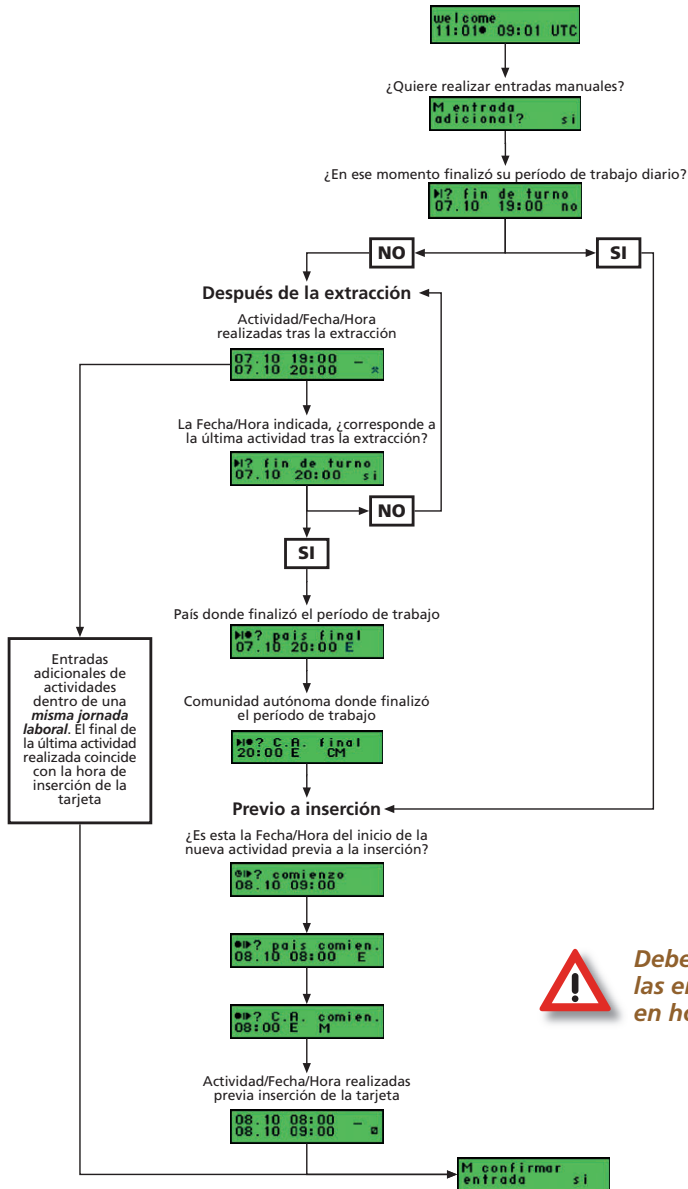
welcome
11:01 09:01 UTC

¿Quiere realizar entradas manuales?

M entrada
adicional? si

¿En ese momento finalizó su período de trabajo diario?

? fin de turno
07.10 19:00 no

NO

SI

Después de la extracción

Actividad/Fecha/Hora realizadas tras la extracción

07.10 19:00 –
07.10 20:00

La Fecha/Hora indicada, ¿corresponde a la última actividad tras la extracción?

? fin de turno
07.10 20:00 si

NO

SI

País donde finalizó el período de trabajo

? pais final
07.10 20:00 E

Comunidad autónoma donde finalizó el período de trabajo

? C.A. final
20:00 E CM

Previo a inserción

¿Es esta la Fecha/Hora del inicio de la nueva actividad previa a la inserción?

? comienzo
08.10 09:00

? pais comien.
08.10 08:00 E

? C.A. comien.
08:00 E M

Actividad/Fecha/Hora realizadas previa inserción de la tarjeta

08.10 08:00 –
08.10 09:00

M confirmar
entrada si

Entradas adicionales de actividades dentro de una *misma jornada laboral*. El final de la última actividad realizada coincide con la hora de inserción de la tarjeta

Debe
las en
en ho